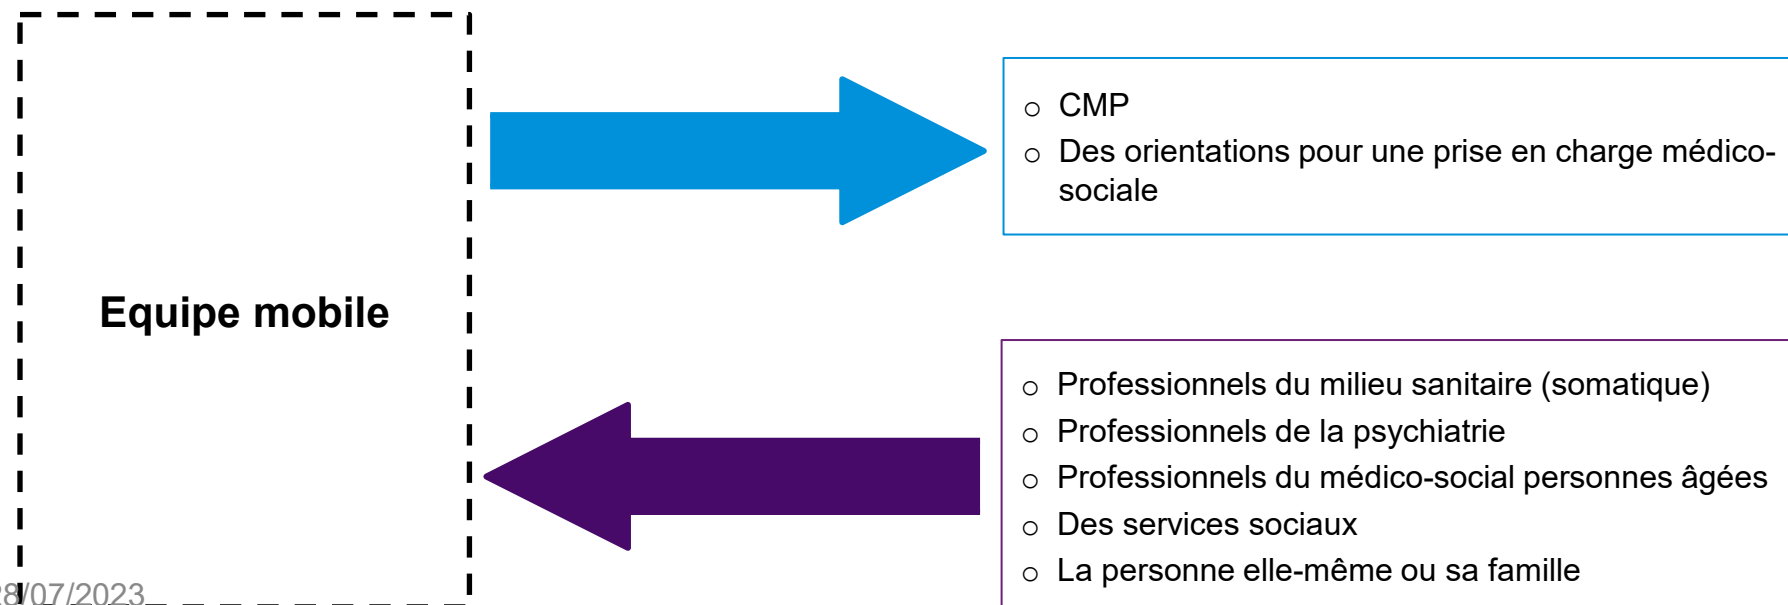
Equipe mobile

○ CMP
○ Des orientations pour une prise en charge médico-sociale

○ Professionnels du milieu sanitaire (somatique)
○ Professionnels de la psychiatrie
○ Professionnels du médico-social personnes âgées
○ Des services sociaux
○ La personne elle-même ou sa famille

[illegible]8/07/2023